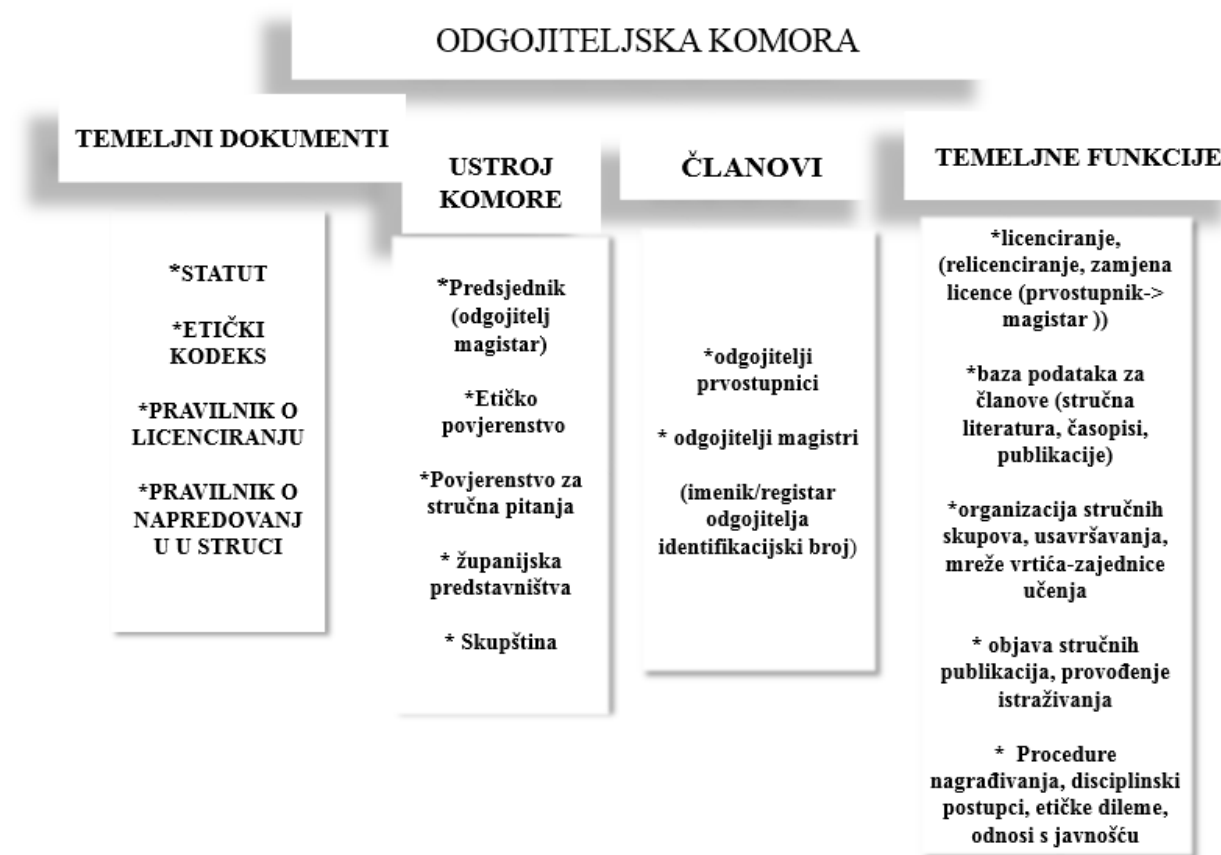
ODGOJITELJSKA KOMORA

TEMELJNI DOKUMENTI

*STATUT

*ETIČKI KODEKS

*PRAVILNIK O LICENCIRANJU

*PRAVILNIK O NAPREDOVANJ U U STRUCI

USTROJ KOMORE

*Predsjednik (odgojitelj magistar)

*Etičko povjerenstvo

*Povjerenstvo za stručna pitanja

* županijska predstavništva

* Skupština

ČLANOVI

*odgojitelji prvostupnici

* odgojitelji magistri

(imenik/registar odgojitelja identifikacijski broj)

TEMELJNE FUNKCIJE

*licenciranje, (relicenciranje, zamjena licence (prvostupnik-> magistar ))

*baza podataka za članove (stručna literatura, časopisi, publikacije)

*organizacija stručnih skupova, usavršavanja, mreže vrtića-zajednice učenja

* objava stručnih publikacija, provođenje istraživanja

* Procedure nagrađivanja, disciplinski postupci, etičke dileme, odnosi s javnošću